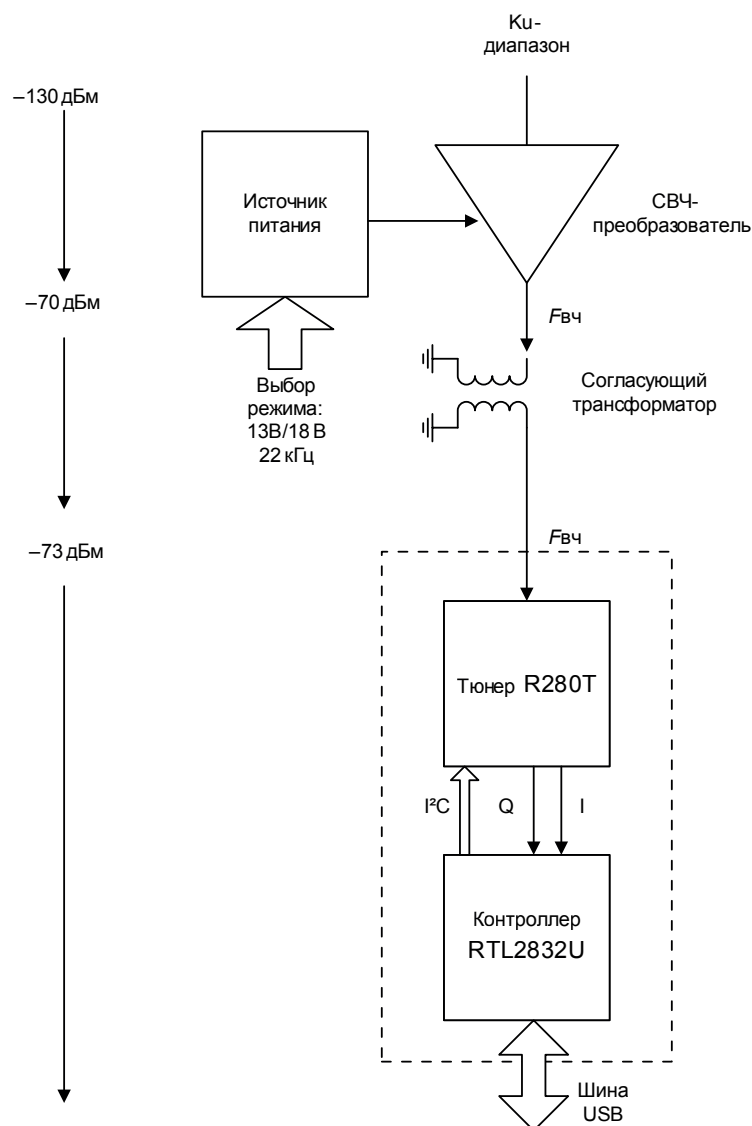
Ku-диапазон

–130 дБм

Источник питания

СВЧ-преобразователь

–70 дБм

$F_{\text{вч}}$

Выбор режима: 13В/18 В 22 кГц

Согласующий трансформатор

–73 дБм

$F_{\text{вч}}$

Тюнер R280T

I²C

Q

I

Контроллер RTL2832U

Шина USB